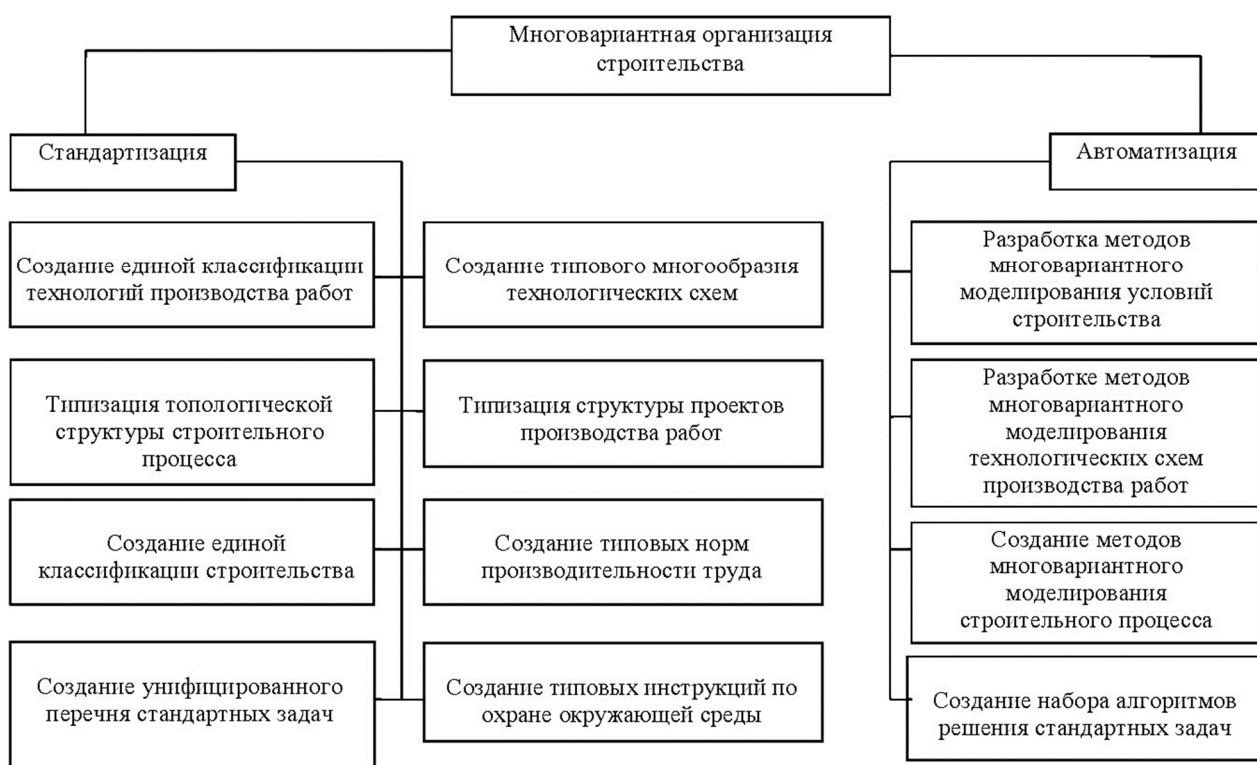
Многовариантная организация строительства

Стандартизация

Создание единой классификации технологий производства работ

Создание типового многообразия технологических схем

Типизация топологической структуры строительного процесса

Типизация структуры проектов производства работ

Создание единой классификации строительства

Создание типовых норм производительности труда

Создание унифицированного перечня стандартных задач

Создание типовых инструкций по охране окружающей среды

Автоматизация

Разработка методов многовариантного моделирования условий строительства

Разработке методов многовариантного моделирования технологических схем производства работ

Создание методов многовариантного моделирования строительного процесса

Создание набора алгоритмов решения стандартных задач